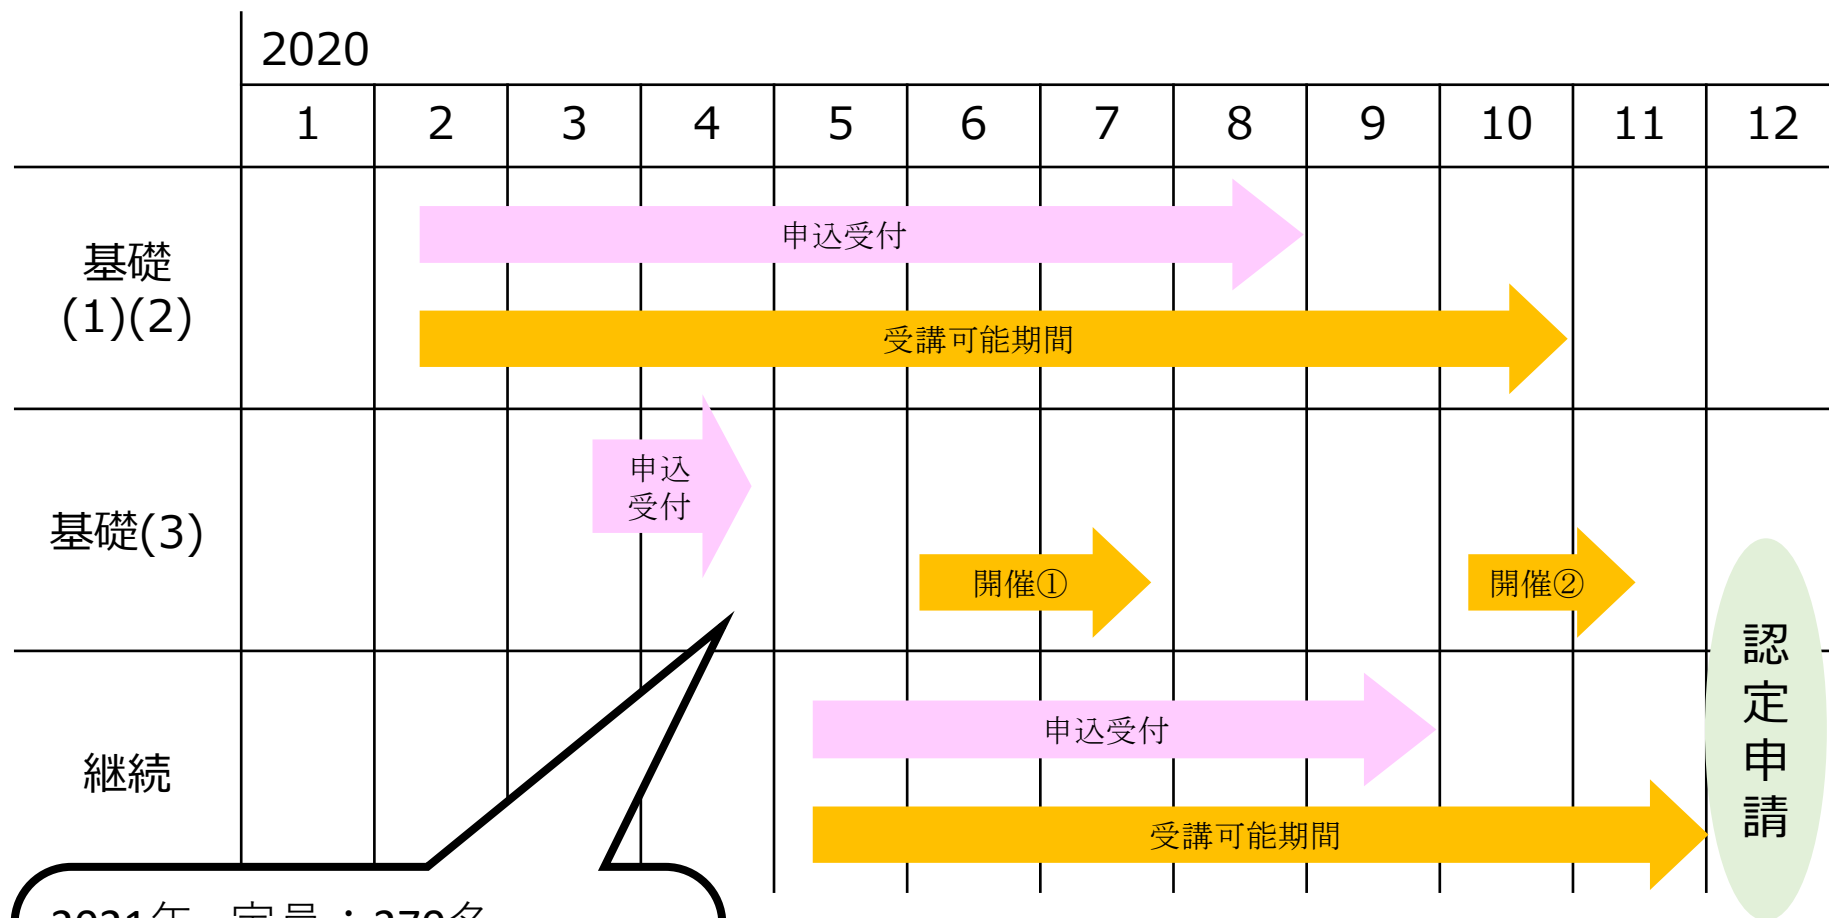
| | 2020 | | | | | | | | | | | |
|---|---|---|---|---|---|---|---|---|---|---|---|---|
| | 1 | 2 | 3 | 4 | 5 | 6 | 7 | 8 | 9 | 10 | 11 | 12 |
| 基礎(1)(2) | | 申込受付 | | | | | | | | | | |
| | | 受講可能期間 | | | | | | | | | | |
| 基礎(3) | | | 申込受付 | | | 開催① | | | | 開催② | | 認定申請 |
| 継続 | | | | | 申込受付 | | | | | | | |
| | | | | | 受講可能期間 | | | | | | | |

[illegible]